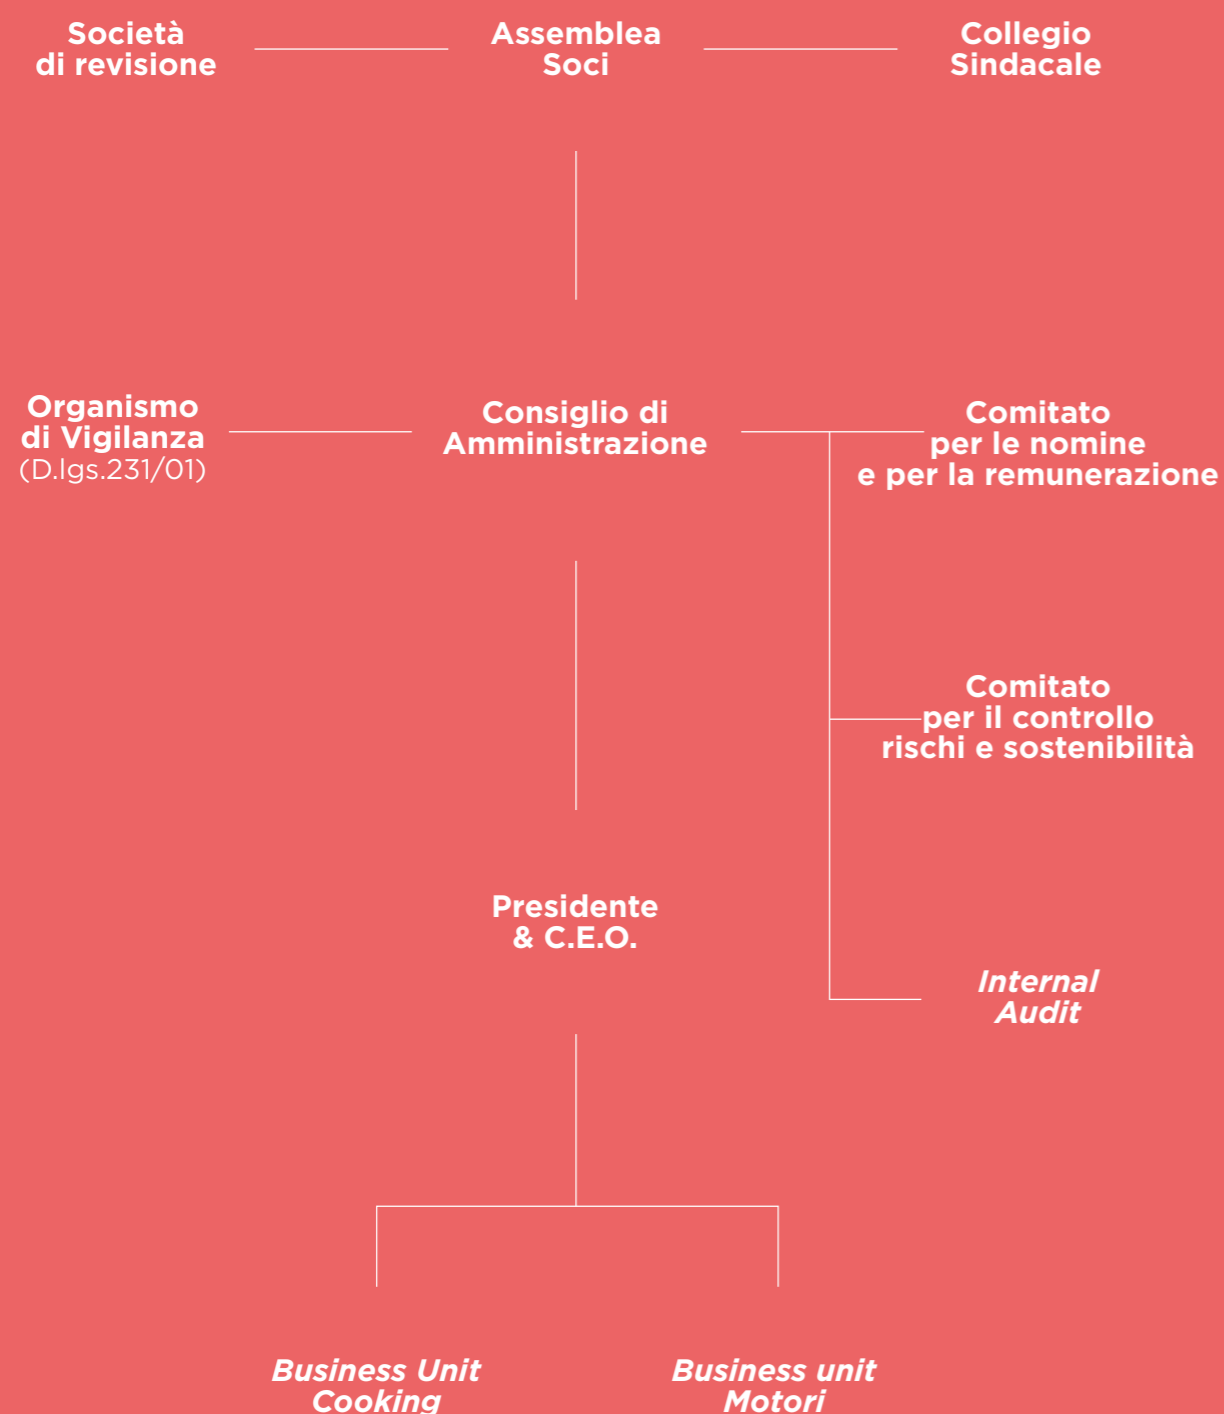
Società di revisione

Assemblea Soci

Collegio Sindacale

Organismo di Vigilanza (D.lgs.231/01)

Consiglio di Amministrazione

Comitato per le nomine e per la remunerazione

Comitato per il controllo rischi e sostenibilità

Presidente & C.E.O.

Internal Audit

Business Unit Cooking

Business unit Motori